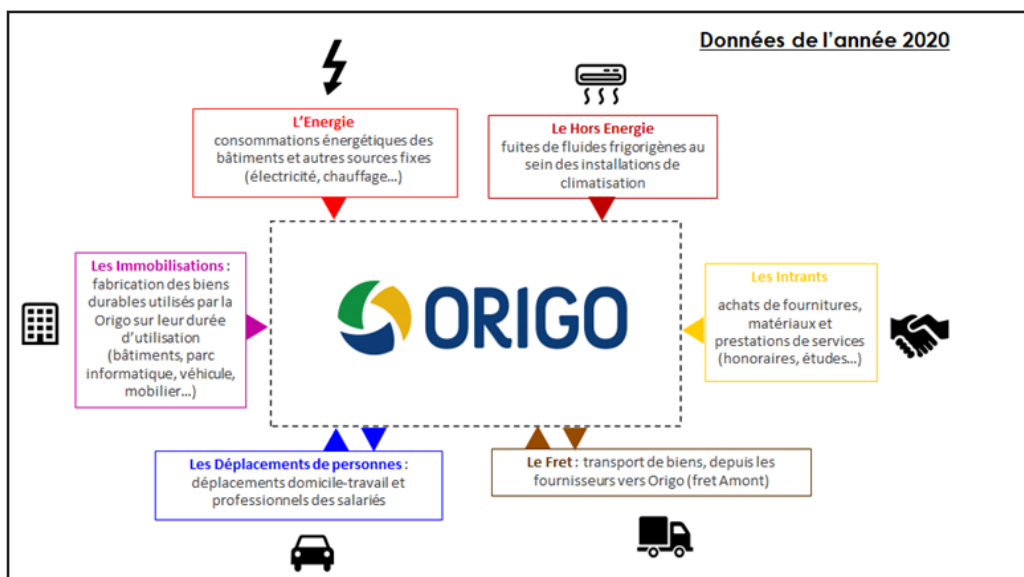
Données de l'année 2020

L'Energie
consommations énergétiques des bâtiments et autres sources fixes (électricité, chauffage...)

Le Hors Energie
fuites de fluides frigorigènes au sein des installations de climatisation

Les Immobilisations : fabrication des biens durables utilisés par la Origo sur leur durée d'utilisation (bâtiments, parc informatique, véhicule, mobilier...)

ORIGO

Les Intrants
achats de fournitures, matériaux et prestations de services (honoraires, études...)

Les Déplacements de personnes : déplacements domicile-travail et professionnels des salariés

Le Fret : transport de biens, depuis les fournisseurs vers Origo (fret Amont)